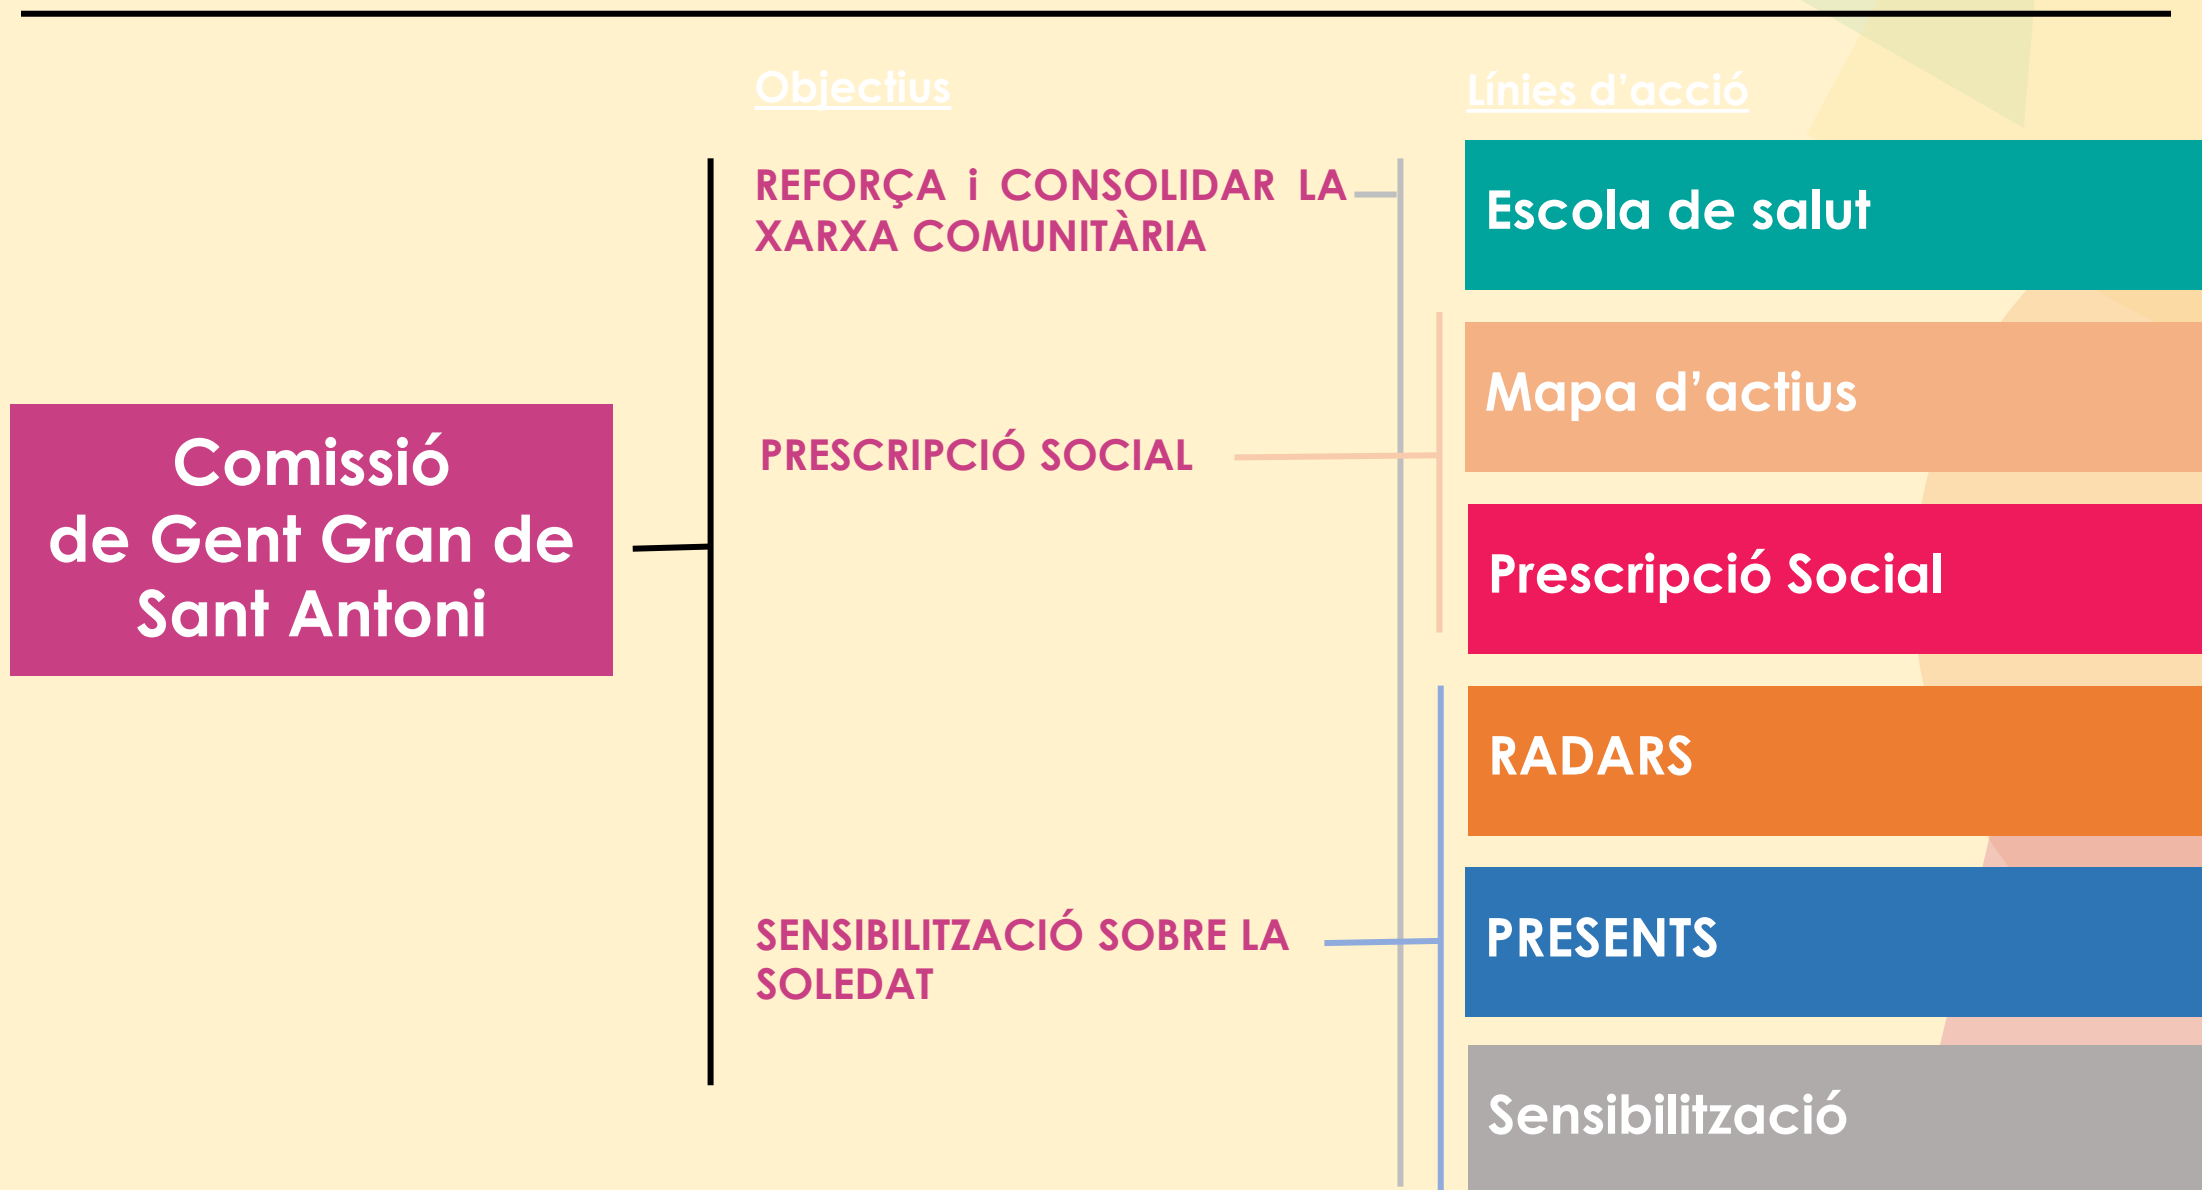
Objectius

Línies d'acció

Comissió de Gent Gran de Sant Antoni

REFORÇA i CONSOLIDAR LA XARXA COMUNITÀRIA

PRESCRIPCIÓ SOCIAL

SENSIBILITZACIÓ SOBRE LA SOLEDAT

Escola de salut

Mapa d'actius

Prescripció Social

RADARS

PRESENTS

Sensibilització